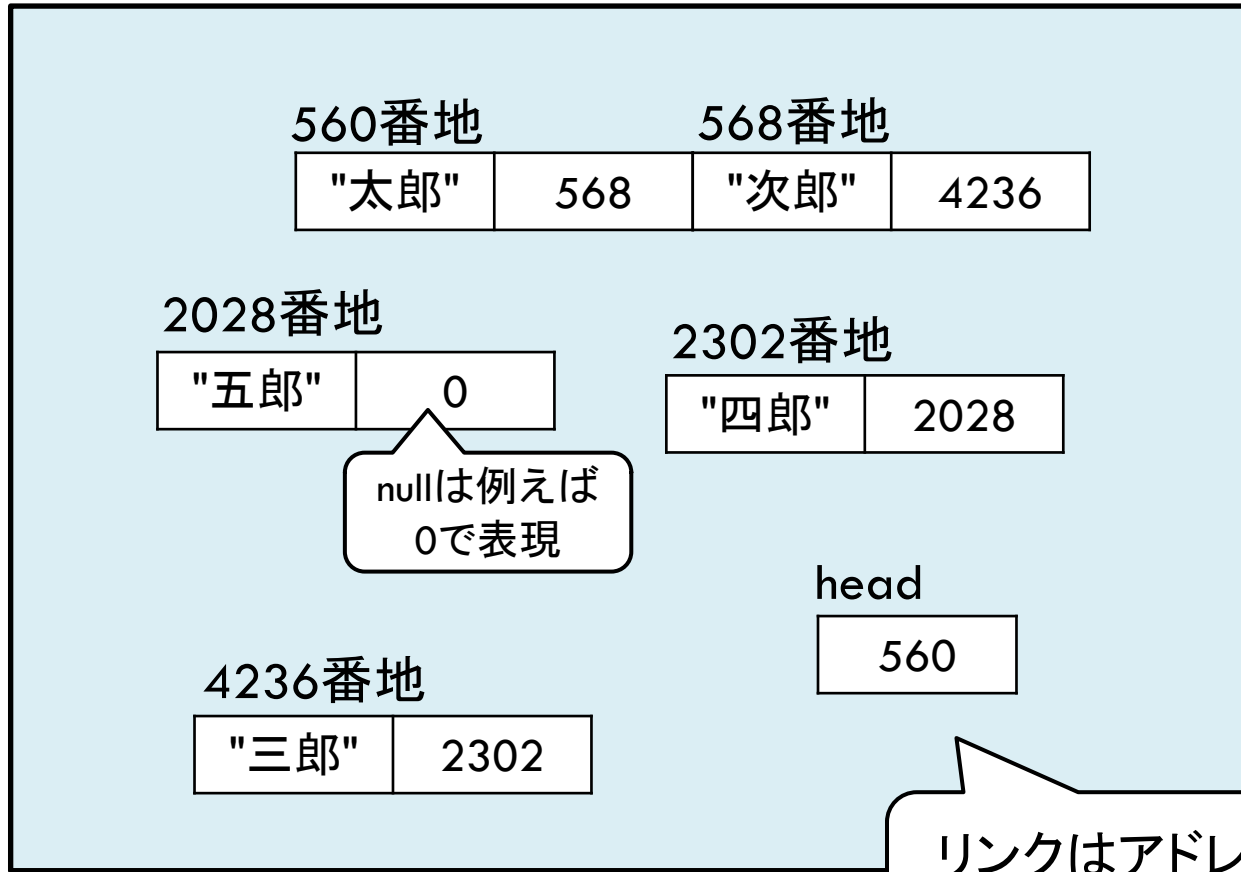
560番地

| "太郎" | 568 |
|---|---|

568番地

| "次郎" | 4236 |
|---|---|

2028番地

| "五郎" | 0 |
|---|---|

nullは例えば 0で表現

2302番地

| "四郎" | 2028 |
|---|---|

head

| 560 |
|---|

4236番地

| "三郎" | 2302 |
|---|---|

リンクはアドレ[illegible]